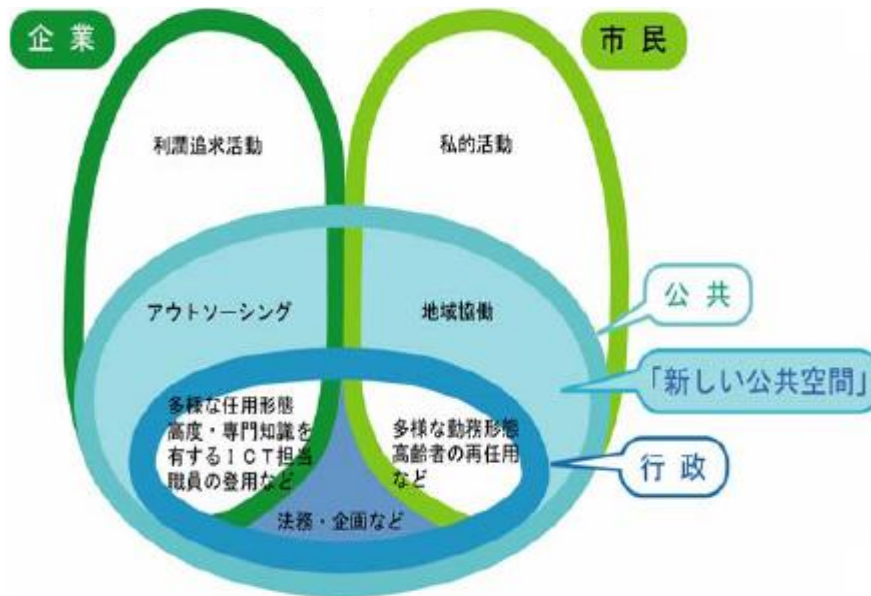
企業

市民

利潤追求活動

私的活動

アウトソーシング

地域協働

公共

「新しい公共空間」

多様な任用形態
高度・専門知識を有するＩＣＴ担当職員の登用など

多様な勤務形態
高齢者の再任用など

行政

法務・企画など